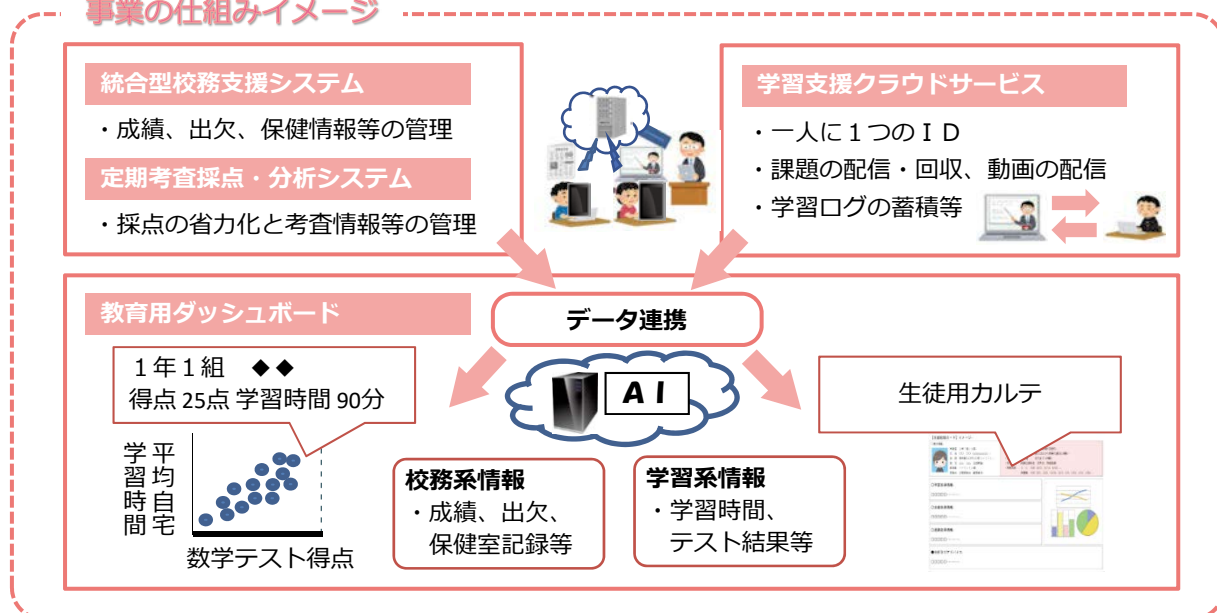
事業の仕組みイメージ

統合型校務支援システム
・成績、出欠、保健情報等の管理

定期考査採点・分析システム
・採点の省力化と考査情報等の管理

学習支援クラウドサービス
・一人に１つのＩＤ
・課題の配信・回収、動画の配信
・学習ログの蓄積等

教育用ダッシュボード

データ連携

１年１組　◆◆
得点 25点 学習時間 90分

平均自宅学習時間

数学テスト得点

A I

生徒用カルテ

校務系情報
・成績、出欠、保健室記録等

学習系情報
・学習時間、テスト結果等